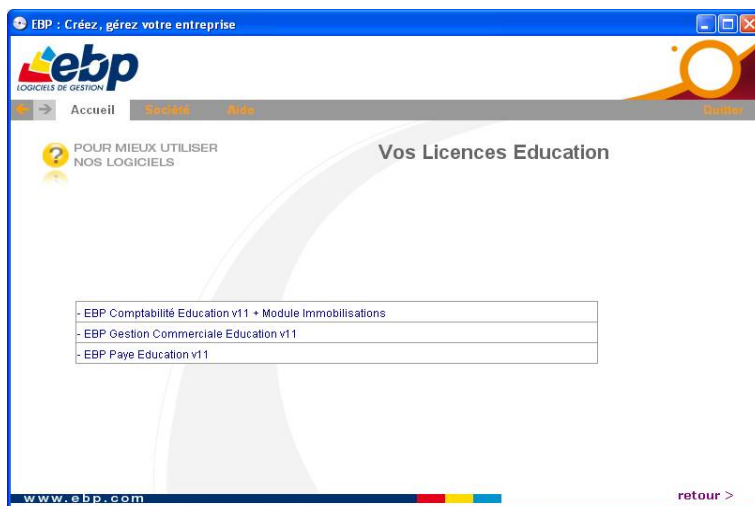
EBP : Créez, gérez votre entreprise

ebp
LOGICIELS DE GESTION

Accueil Société Aide Quitter

POUR MIEUX UTILISER NOS LOGICIELS

Vos Licences Education

| - EBP Comptabilité Education v11 + Module Immobilisations |
|---|
| - EBP Gestion Commerciale Education v11 |
| - EBP Paye Education v11 |

www.ebp.com

retour >